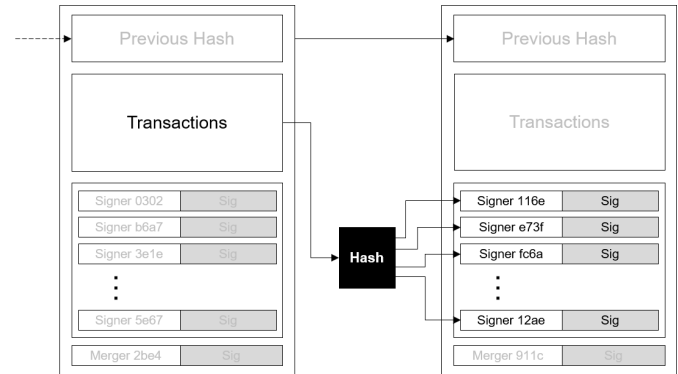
Previous Hash

Transactions

| Signer 0302 | Sig |
|---|---|
| Signer b6a7 | Sig |
| Signer 3e1e | Sig |
| ⋮ | |
| Signer 5e67 | Sig |

| Merger 2be4 | Sig |
|---|---|

Hash

Previous Hash

Transactions

| Signer 116e | Sig |
|---|---|
| Signer e73f | Sig |
| Signer fc6a | Sig |
| ⋮ | |
| Signer 12ae | Sig |

| Merger 911c | Sig |
|---|---|